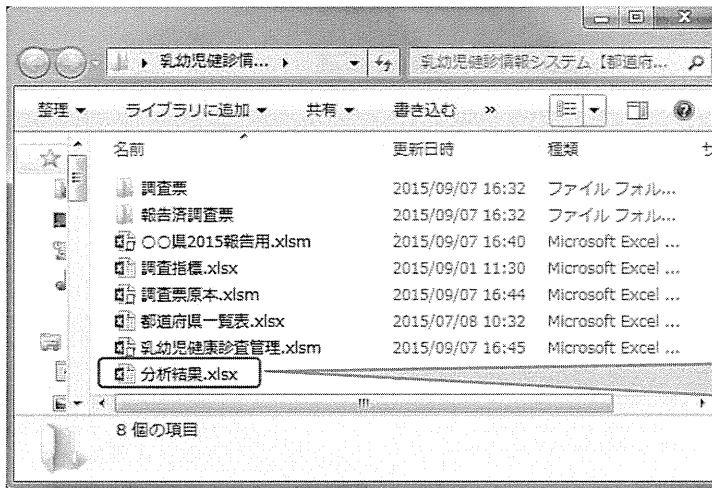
乳幼児健診情... ▸

乳幼児健診情報システム【都道府...

整理 ▾ ライブラリに追加 ▾ 共有 ▾ 書き込む »

| 名前 | 更新日時 | 種類 |
|---|---|---|
| 調査票 | 2015/09/07 16:32 | ファイル フォル... |
| 報告済調査票 | 2015/09/07 16:32 | ファイル フォル... |
| ○○県2015報告用.xlsm | 2015/09/07 16:40 | Microsoft Excel ... |
| 調査指標.xlsx | 2015/09/01 11:30 | Microsoft Excel ... |
| 調査票原本.xlsm | 2015/09/07 16:44 | Microsoft Excel ... |
| 都道府県一覧表.xlsx | 2015/07/08 10:32 | Microsoft Excel ... |
| 乳幼児健康診査管理.xlsm | 2015/09/07 16:45 | Microsoft Excel ... |
| 分析結果.xlsx | | |

8 個の項目